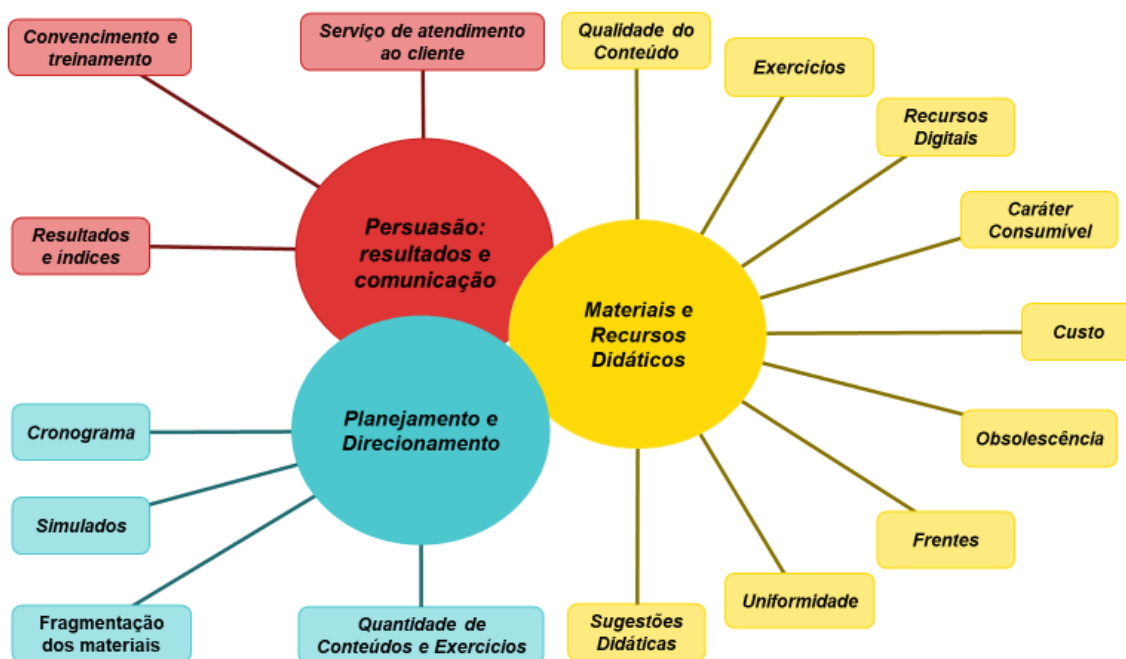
Convencimento e treinamento

Serviço de atendimento ao cliente

Qualidade do Conteúdo

Exercícios

Recursos Digitais

Resultados e índices

Persuasão: resultados e comunicação

Caráter Consumível

Materiais e Recursos Didáticos

Custo

Planejamento e Direcionamento

Cronograma

Obsolescência

Simulados

Frentes

Uniformidade

Fragmentação dos materiais

Quantidade de Conteúdos e Exercícios

Sugestões Didáticas